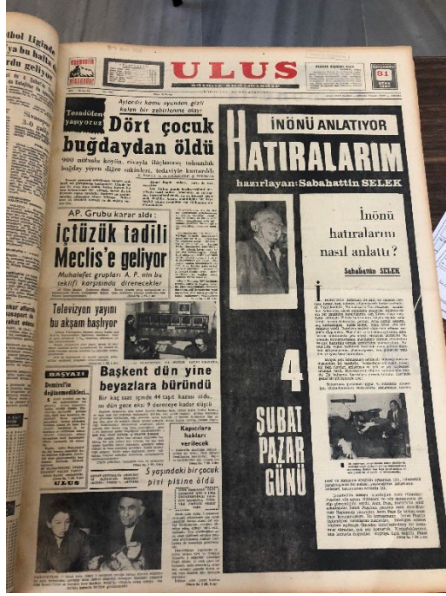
tbol liginde
ya bu hafta
rdu geliyor

ULUS

81

Tezadüfen yaşıyoruz

Aylardır kamu oyundan gizli kalan bir zabıtanın olayı

Dört çocuk buğdaydan öldü

900 milyonluk bir stok zehirli buğdayın ... buğday yerine diğer ...

AP. Grubu karar aldı:

İçtüzük tadili Meclis'e geliyor

Muhalefet grupları A. P. nin bu teklifi karşısında direnecekler

Televizyon yayını bu akşam başlıyor

Başkent dün yine beyazlara büründü

Bir kaç saat içinde 44 taşıt kazası oldu, ... 9 yaralı ... 

Kapıcılara haklar verilecek

5 yaşındaki bir çocuk pisi pisine öldü

HASYATI

İNÖNÜ ANLATIYOR

HATIRALARIM

hazırlayan: Sabahattin SELEK

İnönü hatıralarını nasıl anlattı?

Sabahattin SELEK

4 ŞUBAT PAZAR GÜNÜ

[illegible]